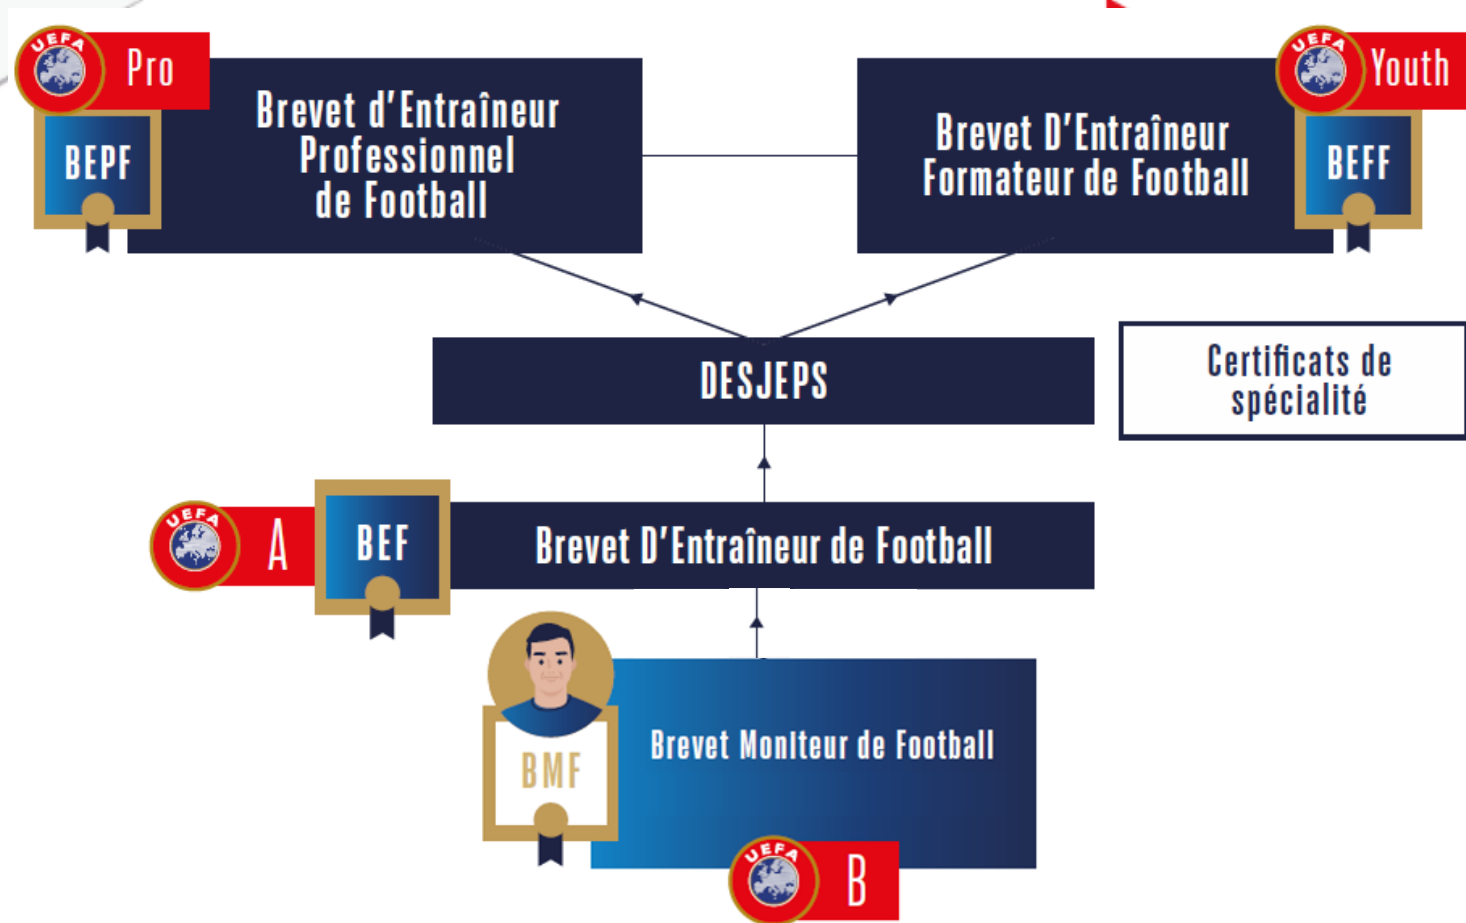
UEFA Pro

BEPF

Brevet d'Entraîneur Professionnel de Football

Brevet D'Entraîneur Formateur de Football

UEFA Youth

BEFF

DESJEPS

Certificats de spécialité

UEFA A

BEF

Brevet D'Entraîneur de Football

BMF

Brevet Moniteur de Football

UEFA B